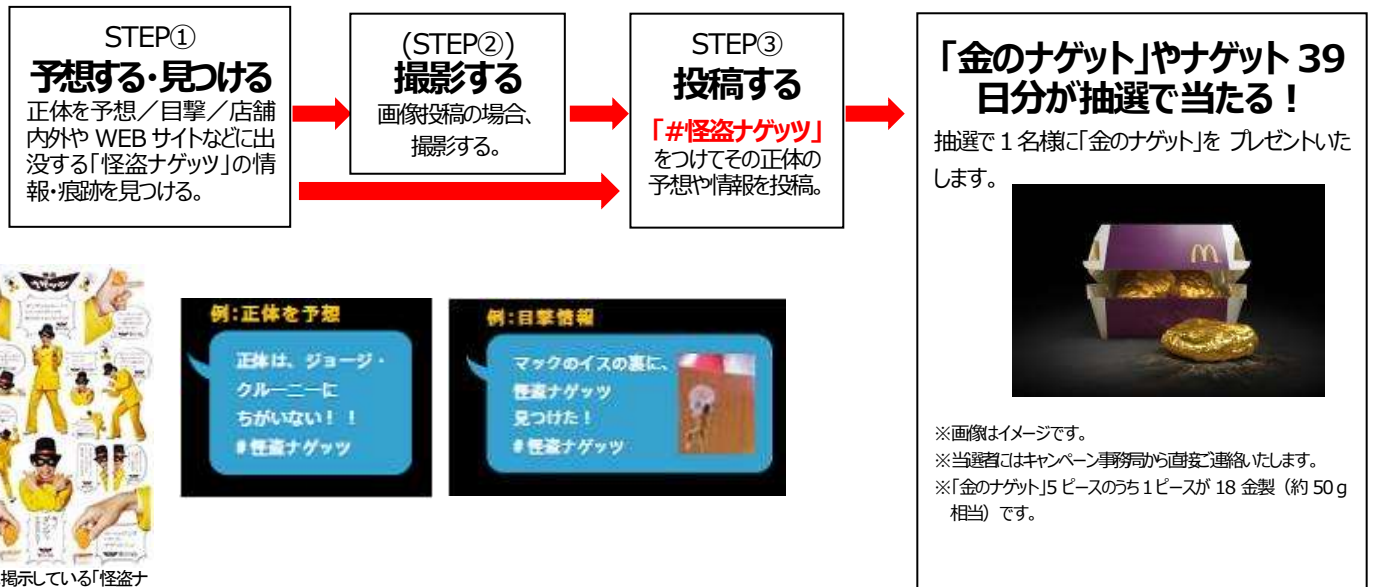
STEP①
予想する・見つける
正体を予想／目撃／店舗内外や WEB サイトなどに出没する「怪盗ナゲッツ」の情報・痕跡を見つける。

(STEP②)
撮影する
画像投稿の場合、撮影する。

STEP③
投稿する
「#怪盗ナゲッツ」
をつけてその正体の予想や情報を投稿。

「金のナゲット」やナゲット 39 日分が抽選で当たる！
抽選で 1 名様に「金のナゲット」を プレゼントいたします。

例：正体を予想
正体は、ジョージ・クルーニーにちがいない！！
#怪盗ナゲッツ

例：目撃情報
マックのイスの裏に、怪盗ナゲッツ見つけた！
#怪盗ナゲッツ

※画像はイメージです。
※当選者にはキャンペーン事務局から直接ご連絡いたします。
※「金のナゲット」5 ピースのうち 1 ピースが 18 金製（約 50 g 相当）です。

掲示している「怪盗ナ